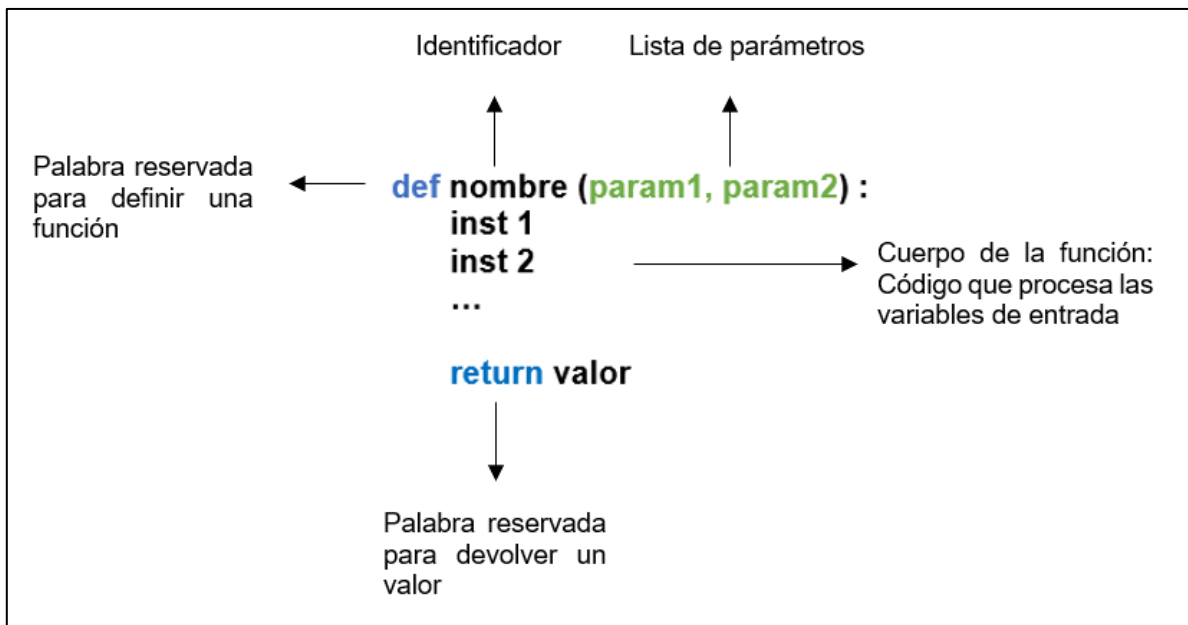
Identificador

Lista de parámetros

Palabra reservada para definir una función

def nombre (param1, param2) :
inst 1
inst 2
…

return valor

Cuerpo de la función: Código que procesa las variables de entrada

Palabra reservada para devolver un valor